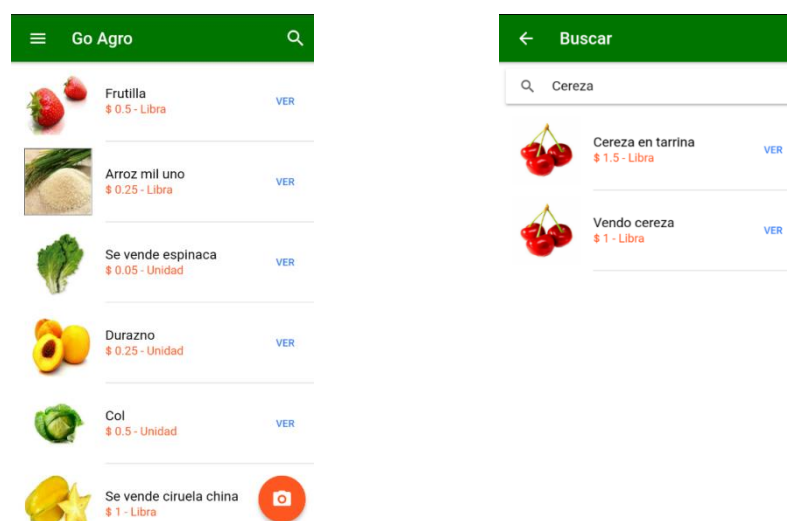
Go Agro

Frutilla
$ 0.5 - Libra
VER

Arroz mil uno
$ 0.25 - Libra
VER

Se vende espinaca
$ 0.05 - Unidad
VER

Durazno
$ 0.25 - Unidad
VER

Col
$ 0.5 - Unidad
VER

Se vende ciruela china
$ 1 - Libra

Buscar

Cereza

Cereza en tarrina
$ 1.5 - Libra
VER

Vendo cereza
$ 1 - Libra
VER